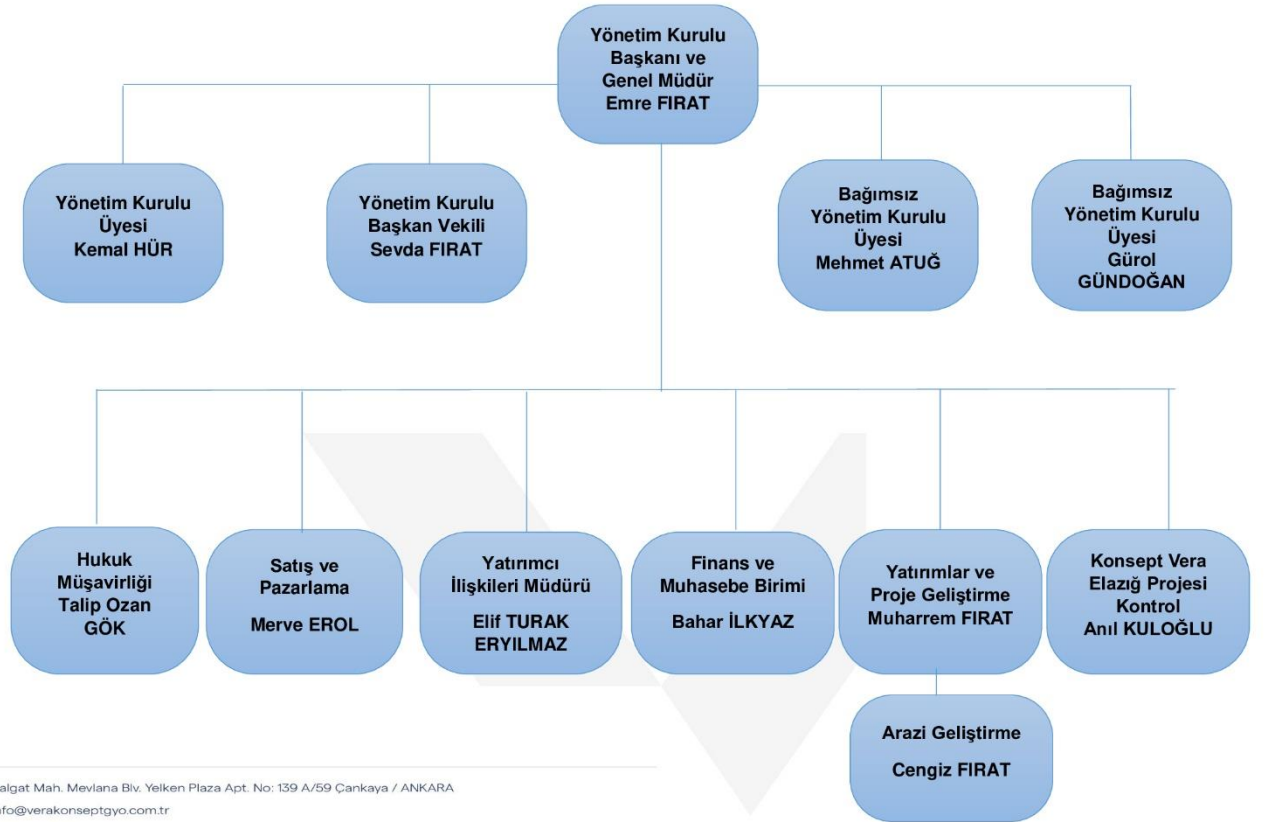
Yönetim Kurulu Başkanı ve Genel Müdür Emre FIRAT

Yönetim Kurulu Üyesi Kemal HÜR

Yönetim Kurulu Başkan Vekili Sevda FIRAT

Bağımsız Yönetim Kurulu Üyesi Mehmet ATUĞ

Bağımsız Yönetim Kurulu Üyesi Gürol GÜNDOĞAN

Hukuk Müşavirliği Talip Ozan GÖK

Satış ve Pazarlama Merve EROL

Yatırımcı İlişkileri Müdürü Elif TURAK ERYILMAZ

Finans ve Muhasebe Birimi Bahar İLKYAZ

Yatırımlar ve Proje Geliştirme Muharrem FIRAT

Konsept Vera Elazığ Projesi Kontrol Anıl KULOĞLU

Arazi Geliştirme Cengiz FIRAT

algat Mah. Mevlana Blv. Yelken Plaza Apt. No: 139 A/59 Çankaya / ANKARA
nfo@verakonseptgyo.com.tr